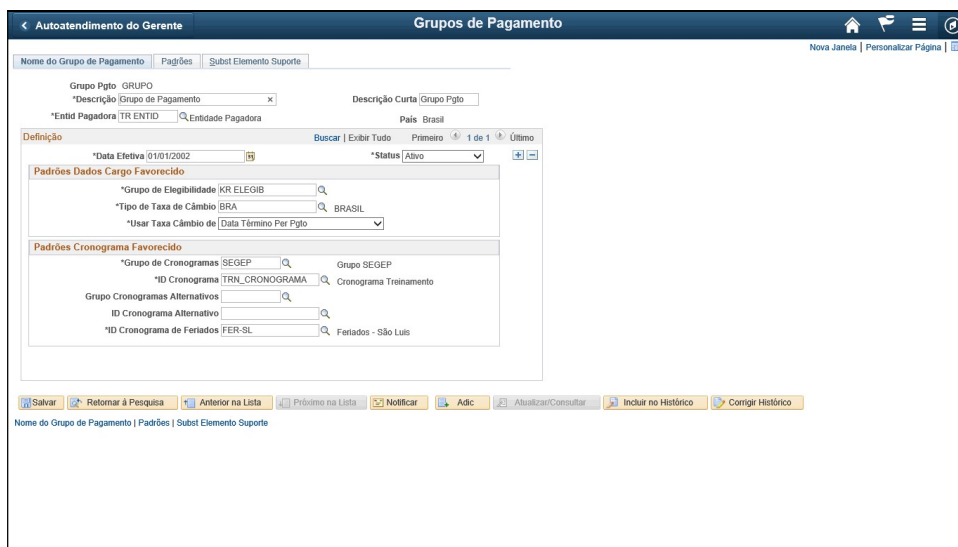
< Autoatendimento do Gerente

Grupos de Pagamento

Nova Janela | Personalizar Página |

Nome do Grupo de Pagamento | Padrões | Subst Elemento Suporte

Grupo Pgto GRUPO
*Descrição Grupo de Pagamento
Descrição Curta Grupo Pgto
*Entid Pagadora TR ENTID Entidade Pagadora
País Brasil

Definição
Buscar | Exibir Tudo Primeiro 1 de 1 Último

*Data Efetiva 01/01/2002
*Status Ativo

Padrões Dados Cargo Favorecido
*Grupo de Elegibilidade KR ELEGIB
*Tipo de Taxa de Câmbio BRA BRASIL
*Usar Taxa Câmbio de Data Término Per Pgto

Padrões Cronograma Favorecido
*Grupo de Cronogramas SEGEP Grupo SEGEP
*ID Cronograma TRN_CRONOGRAMA Cronograma Treinamento
Grupo Cronogramas Alternativos
ID Cronograma Alternativo
*ID Cronograma de Feriados FER-SL Feriados - São Luis

Salvar | Retornar à Pesquisa | Anterior na Lista | Próximo na Lista | Notificar | Adic | Atualizar/Consultar | Incluir no Histórico | Corrigir Histórico

Nome do Grupo de Pagamento | Padrões | Subst Elemento Suporte